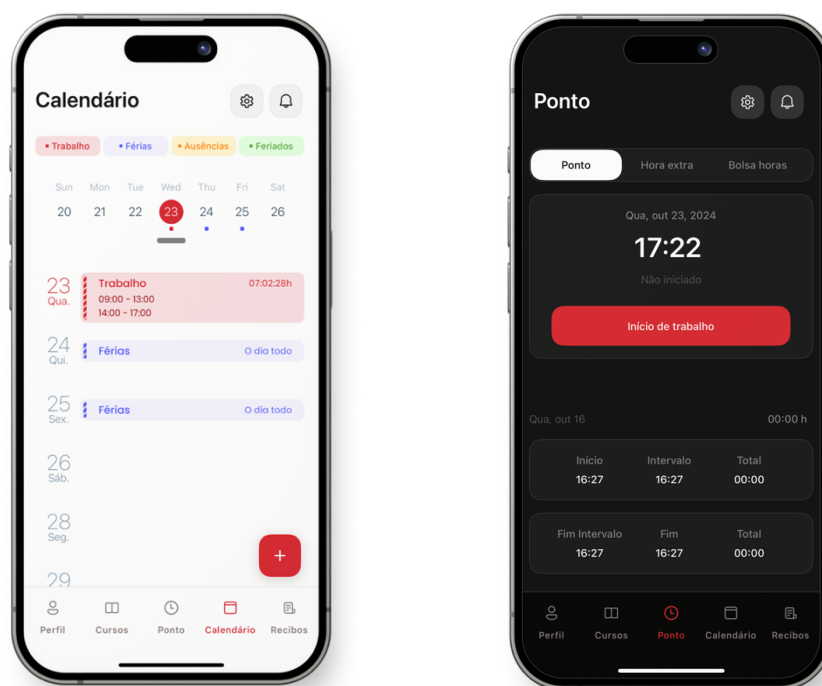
Calendário

• Trabalho • Férias • Ausências • Feriados

| Sun | Mon | Tue | Wed | Thu | Fri | Sat |
|---|---|---|---|---|---|---|
| 20 | 21 | 22 | 23 | 24 | 25 | 26 |

23 Qua.
Trabalho 07:02:28h
09:00 - 13:00
14:00 - 17:00

24 Qui.
Férias O dia todo

25 Sex.
Férias O dia todo

26 Sáb.

28 Seg.

29

+

Perfil Cursos Ponto Calendário Recibos

Ponto

Ponto Hora extra Bolsa horas

Qua, out 23, 2024
17:22
Não iniciado

Início de trabalho

Qua, out 16 00:00 h

| Início | Intervalo | Total |
|---|---|---|
| 16:27 | 16:27 | 00:00 |

| Fim Intervalo | Fim | Total |
|---|---|---|
| 16:27 | 16:27 | 00:00 |

Perfil Cursos Ponto Calendário Recibos